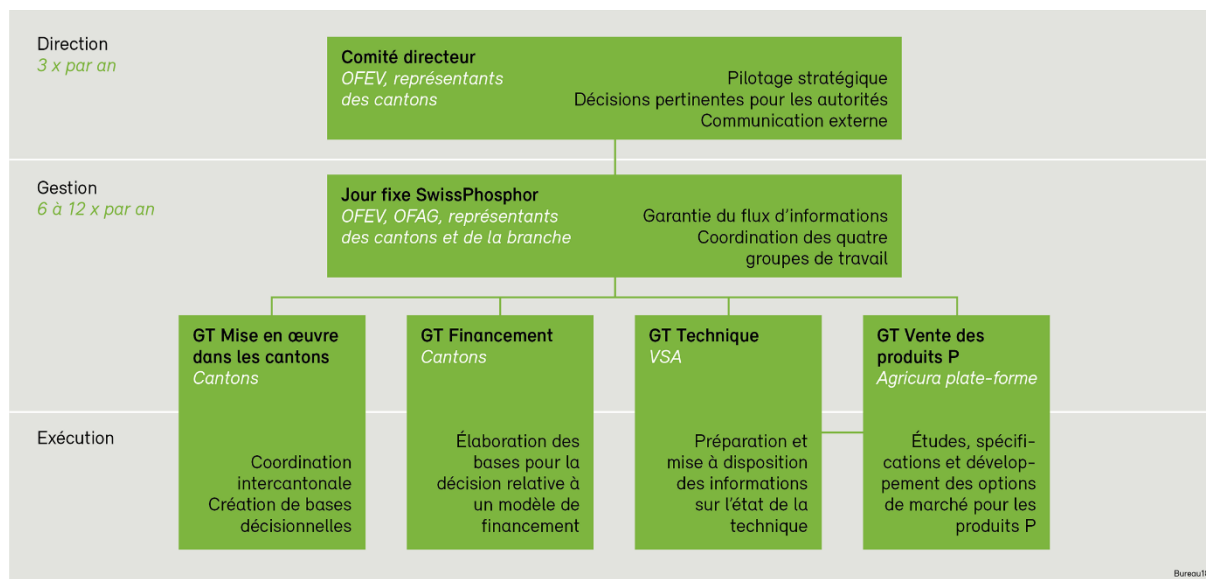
Direction
3 x par an

Comité directeur
OFEV, représentants des cantons

Pilotage stratégique
Décisions pertinentes pour les autorités
Communication externe

Gestion
6 à 12 x par an

Jour fixe SwissPhosphor
OFEV, OFAG, représentants des cantons et de la branche

Garantie du flux d'informations
Coordination des quatre groupes de travail

GT Mise en œuvre dans les cantons
Cantons

GT Financement
Cantons

GT Technique
VSA

GT Vente des produits P
Agricura plate-forme

Exécution

Coordination intercantonale
Création de bases décisionnelles

Élaboration des bases pour la décision relative à un modèle de financement

Préparation et mise à disposition des informations sur l'état de la technique

Études, spécifications et développement des options de marché pour les produits P

Bureau1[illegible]